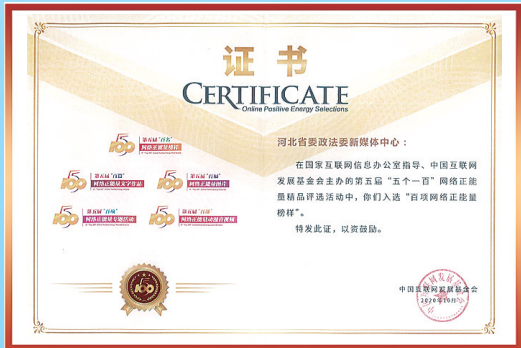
证书

CERTIFICATE

Online Positive Energy Selections

河北省委政法委新媒体中心：

在国家互联网信息办公室指导、中国互联网发展基金会主办的第五届“五个一百”网络正能量精品评选活动中，你们入选“百项网络正能量榜样”。

特发此证，以资鼓励。

第五届“百佳”网络正能量榜样

第五届“百篇”网络正能量文字作品

第五届“百部”网络正能量动画

第五届“百场”网络正能量专题活动

第五届“百幅”网络正能量图片

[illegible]

中国互联网发展基金会

2020年10月